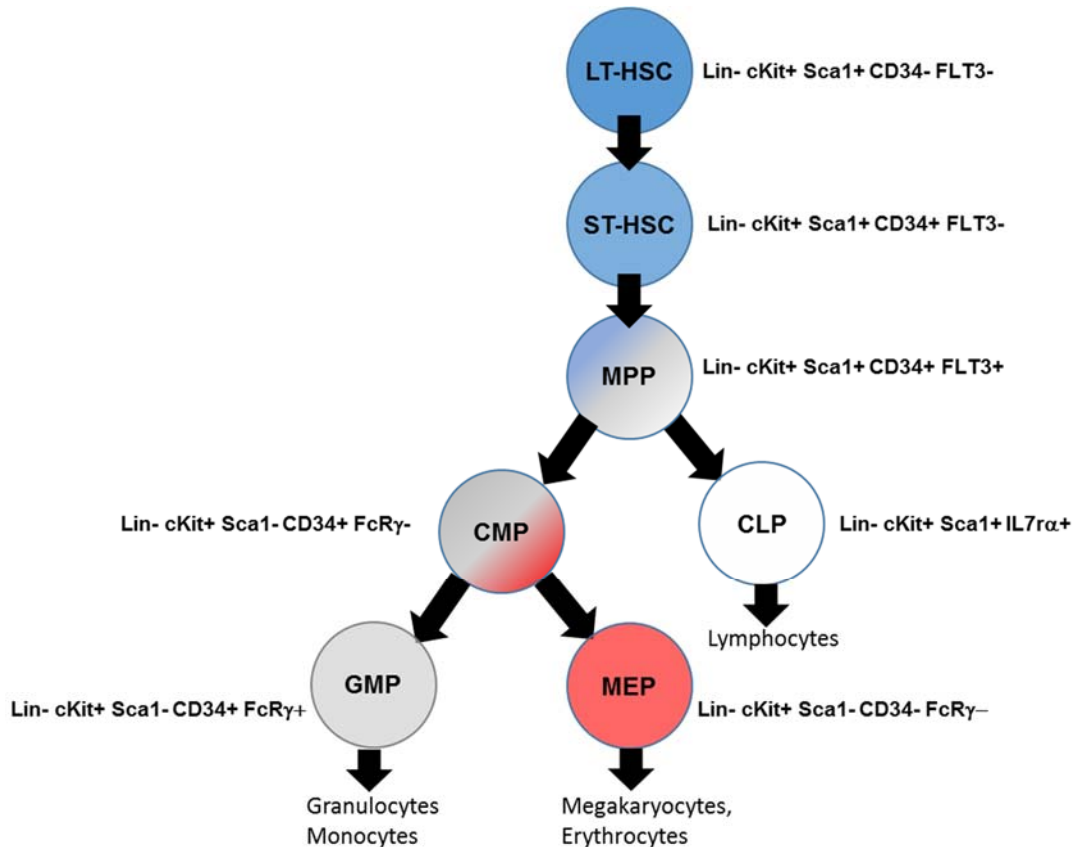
LT-HSC
Lin- cKit+ Sca1+ CD34- FLT3-

ST-HSC
Lin- cKit+ Sca1+ CD34+ FLT3-

MPP
Lin- cKit+ Sca1+ CD34+ FLT3+

Lin- cKit+ Sca1- CD34+ FcRγ-
CMP

CLP
Lin- cKit+ Sca1+ IL7rα+

Lymphocytes

Lin- cKit+ Sca1- CD34+ FcRγ+
GMP

MEP
Lin- cKit+ Sca1- CD34- FcRγ–

Granulocytes
Monocytes

Megakaryocytes,
Erythrocytes